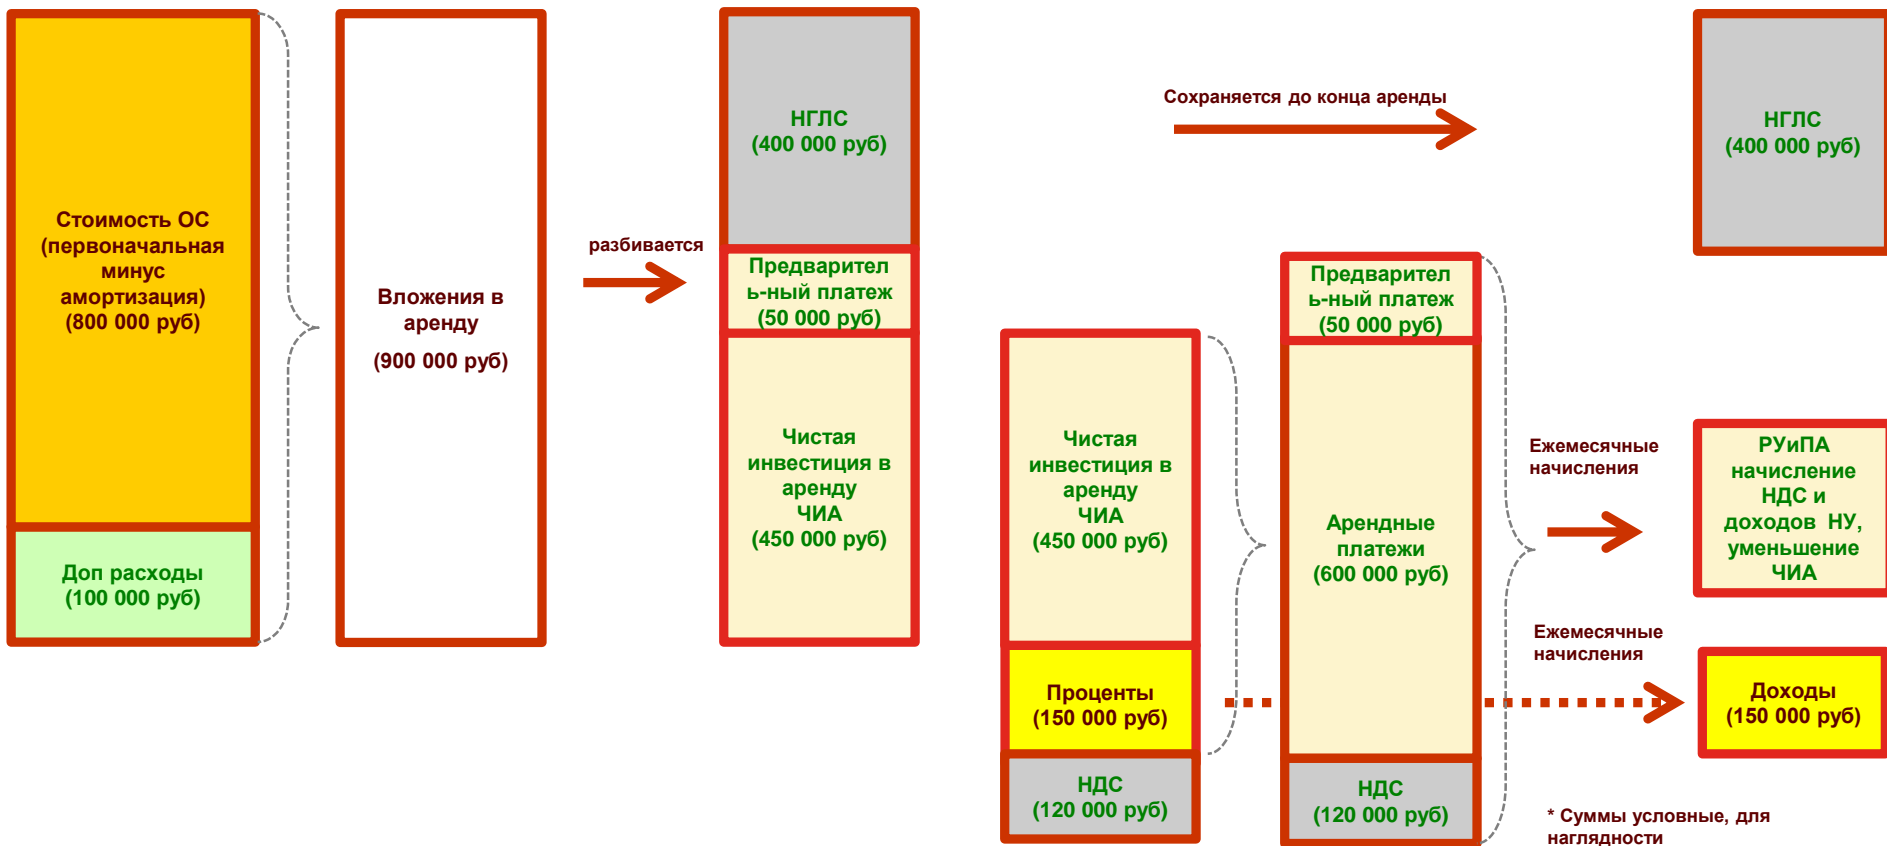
Стоимость ОС (первоначальная минус амортизация) (800 000 руб)

Доп расходы (100 000 руб)

Вложения в аренду

(900 000 руб)

разбивается

НГЛС (400 000 руб)

Предварительный платеж (50 000 руб)

Чистая инвестиция в аренду ЧИА (450 000 руб)

Сохраняется до конца аренды

НГЛС (400 000 руб)

Предварительный платеж (50 000 руб)

Чистая инвестиция в аренду ЧИА (450 000 руб)

Арендные платежи (600 000 руб)

Ежемесячные начисления

РУиПА начисление НДС и доходов НУ, уменьшение ЧИА

Ежемесячные начисления

Проценты (150 000 руб)

Доходы (150 000 руб)

НДС (120 000 руб)

НДС (120 000 руб)

* Суммы условные, для наглядности